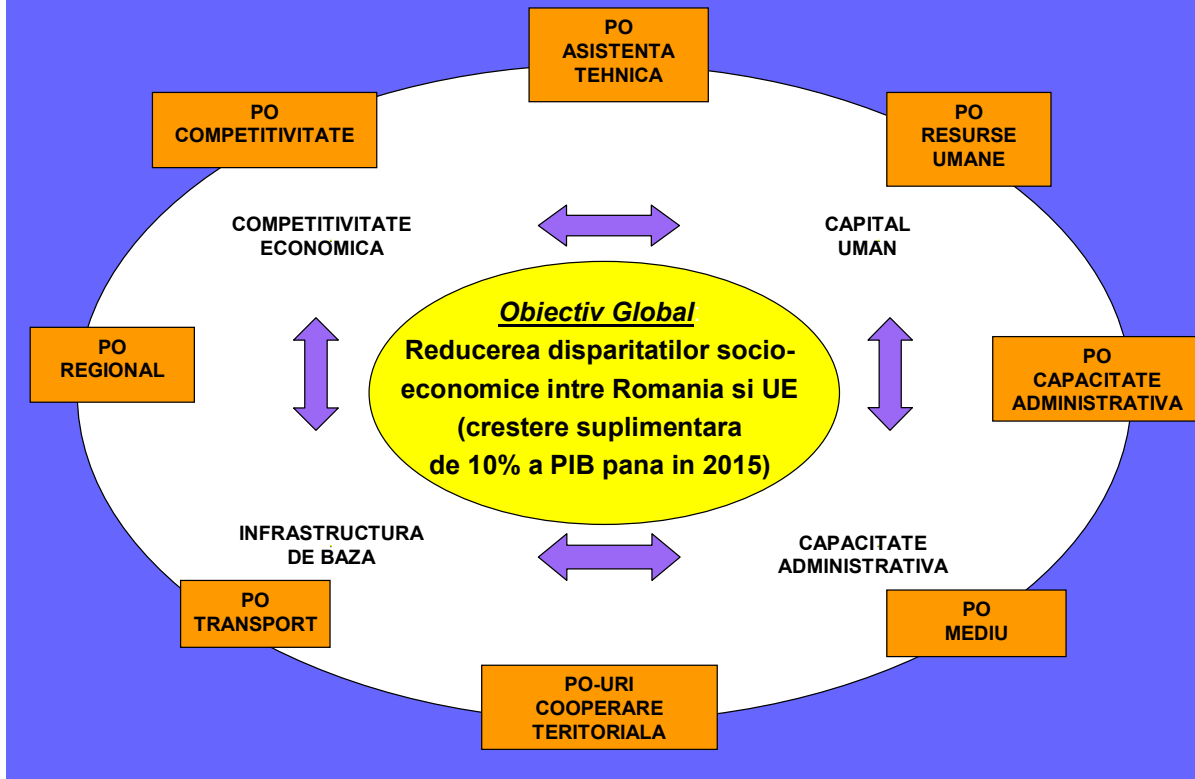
PO
ASISTENTA
TEHNICA

PO
COMPETITIVITATE

PO
RESURSE
UMANE

COMPETITIVITATE
ECONOMICA

CAPITAL
UMAN

PO
REGIONAL

Obiectiv Global
Reducerea disparitatilor socio-economice intre Romania si UE (crestere suplimentara de 10% a PIB pana in 2015)

PO
CAPACITATE
ADMINISTRATIVA

INFRASTRUCTURA
DE BAZA

CAPACITATE
ADMINISTRATIVA

PO
TRANSPORT

PO
MEDIU

PO-URI
COOPERARE
TERITORIALA